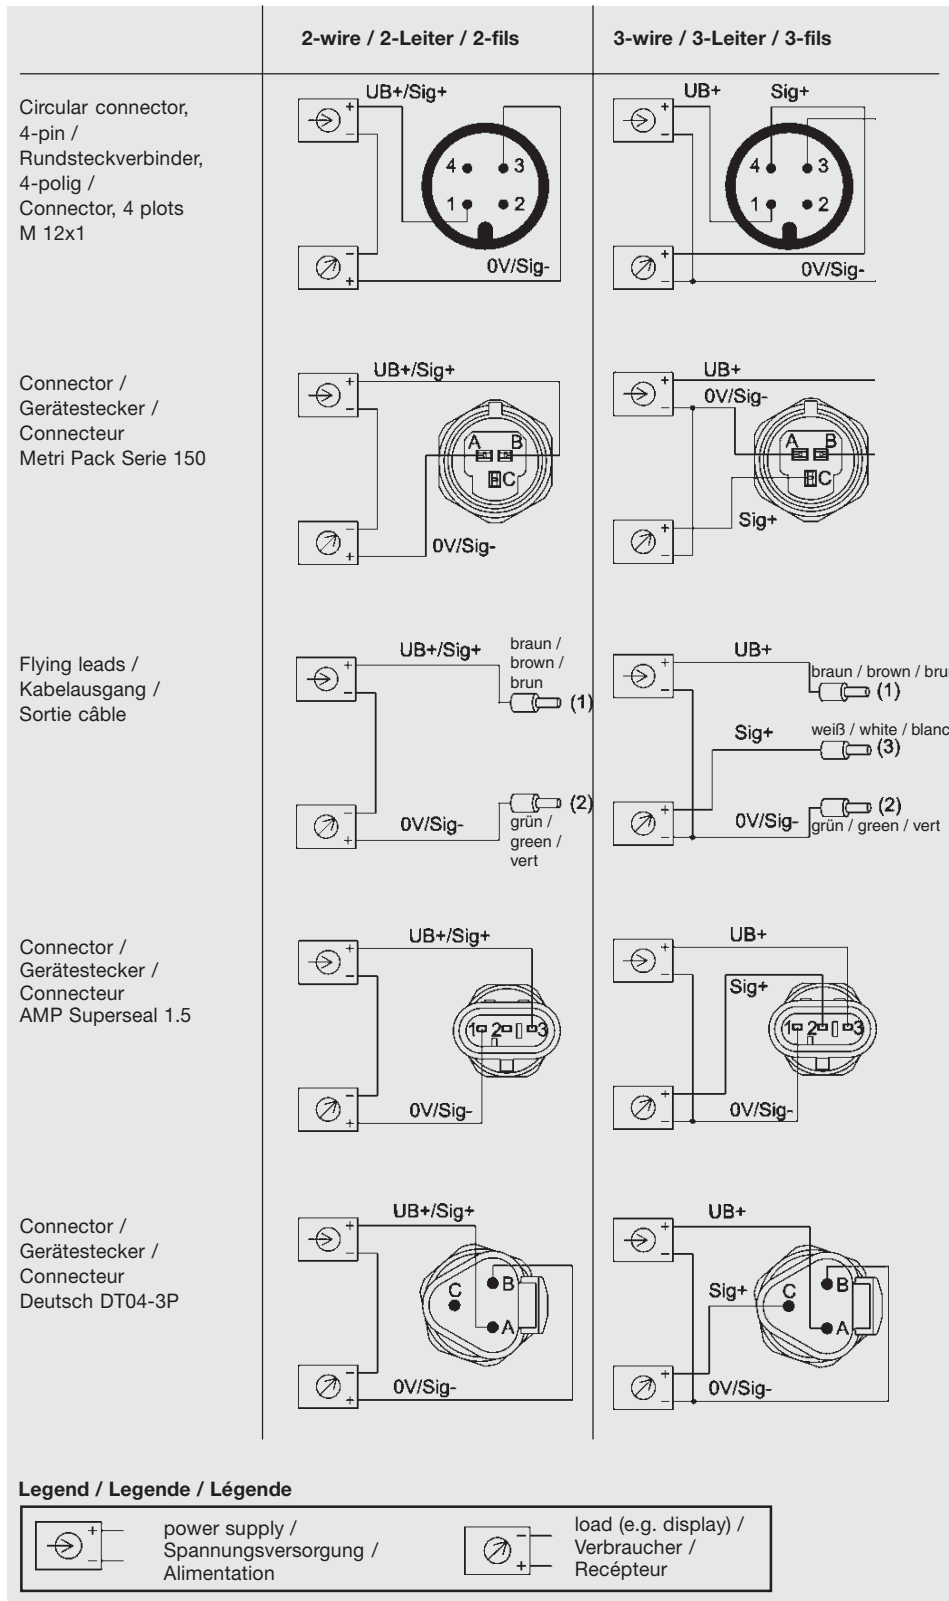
| | 2-wire / 2-Leiter / 2-fils | 3-wire / 3-Leiter / 3-fils |
|---|---|---|
| Circular connector, 4-pin / Rundsteckverbinder, 4-polig / Connector, 4 plots M 12x1 | UB+/Sig+ + − 4 3 1 2 − + 0V/Sig- | UB+ Sig+ + − 4 3 1 2 + − 0V/Sig- |
| Connector / Gerätestecker / Connecteur Metri Pack Serie 150 | UB+/Sig+ + − A B C − + 0V/Sig- | UB+ 0V/Sig- + − A B C Sig+ + − |
| Flying leads / Kabelausgang / Sortie câble | UB+/Sig+ braun / brown / brun (1) (2) grün / green / vert 0V/Sig- + − − + | UB+ braun / brown / bru (1) Sig+ weiß / white / blanc (3) 0V/Sig- (2) grün / green / vert + − + − |
| Connector / Gerätestecker / Connecteur AMP Superseal 1.5 | UB+/Sig+ 1 2 3 0V/Sig- + − − + | UB+ Sig+ 1 2 3 0V/Sig- + − + − |
| Connector / Gerätestecker / Connecteur Deutsch DT04-3P | UB+/Sig+ C B A 0V/Sig- + − − + | UB+ Sig+ C B A 0V/Sig- + − + − |

Legend / Legende / Légende

+ − power supply / Spannungsversorgung / Alimentation

− + load (e.g. display) / Verbraucher / Recépteur